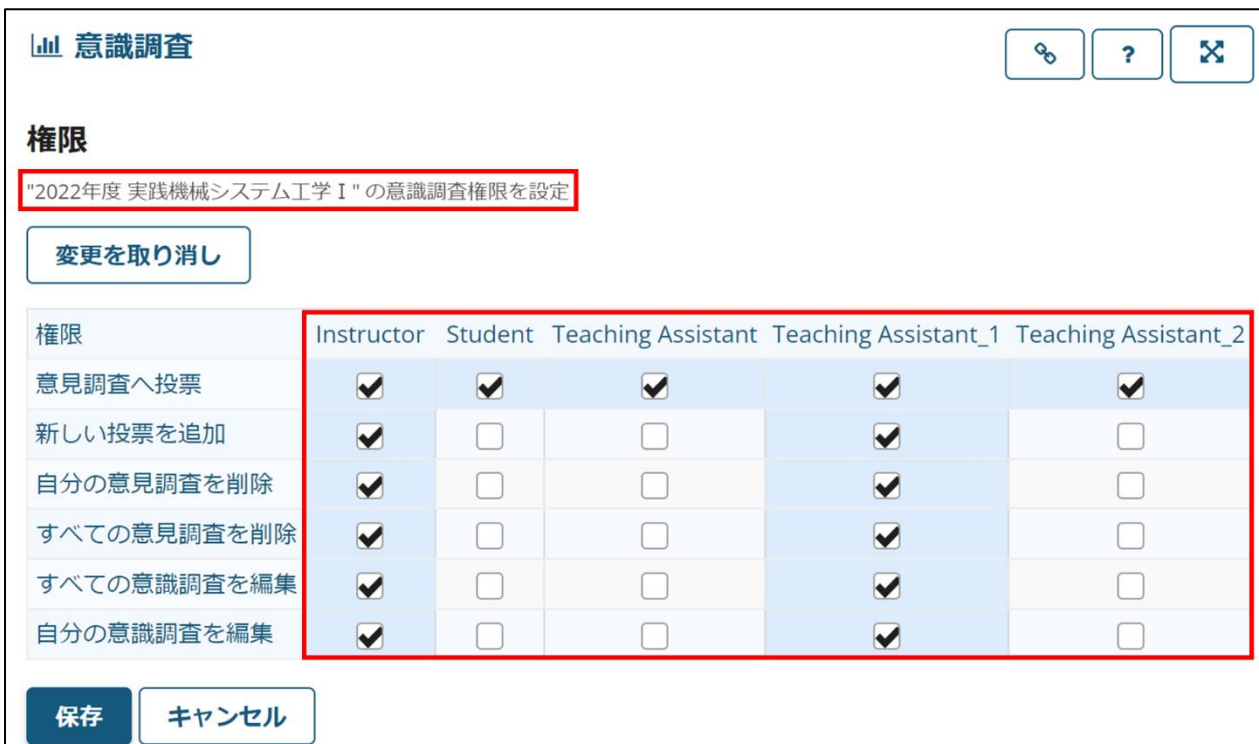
意識調査

?

権限

"2022年度 実践機械システム工学 I " の意識調査権限を設定

変更を取り消し

| 権限 | Instructor | Student | Teaching Assistant | Teaching Assistant_1 | Teaching Assistant_2 |
|---|---|---|---|---|---|
| 意見調査へ投票 | ☑ | ☑ | ☑ | ☑ | ☑ |
| 新しい投票を追加 | ☑ | ☐ | ☐ | ☑ | ☐ |
| 自分の意見調査を削除 | ☑ | ☐ | ☐ | ☑ | ☐ |
| すべての意見調査を削除 | ☑ | ☐ | ☐ | ☑ | ☐ |
| すべての意識調査を編集 | ☑ | ☐ | ☐ | ☑ | ☐ |
| 自分の意識調査を編集 | ☑ | ☐ | ☐ | ☑ | ☐ |

保存 キャンセル